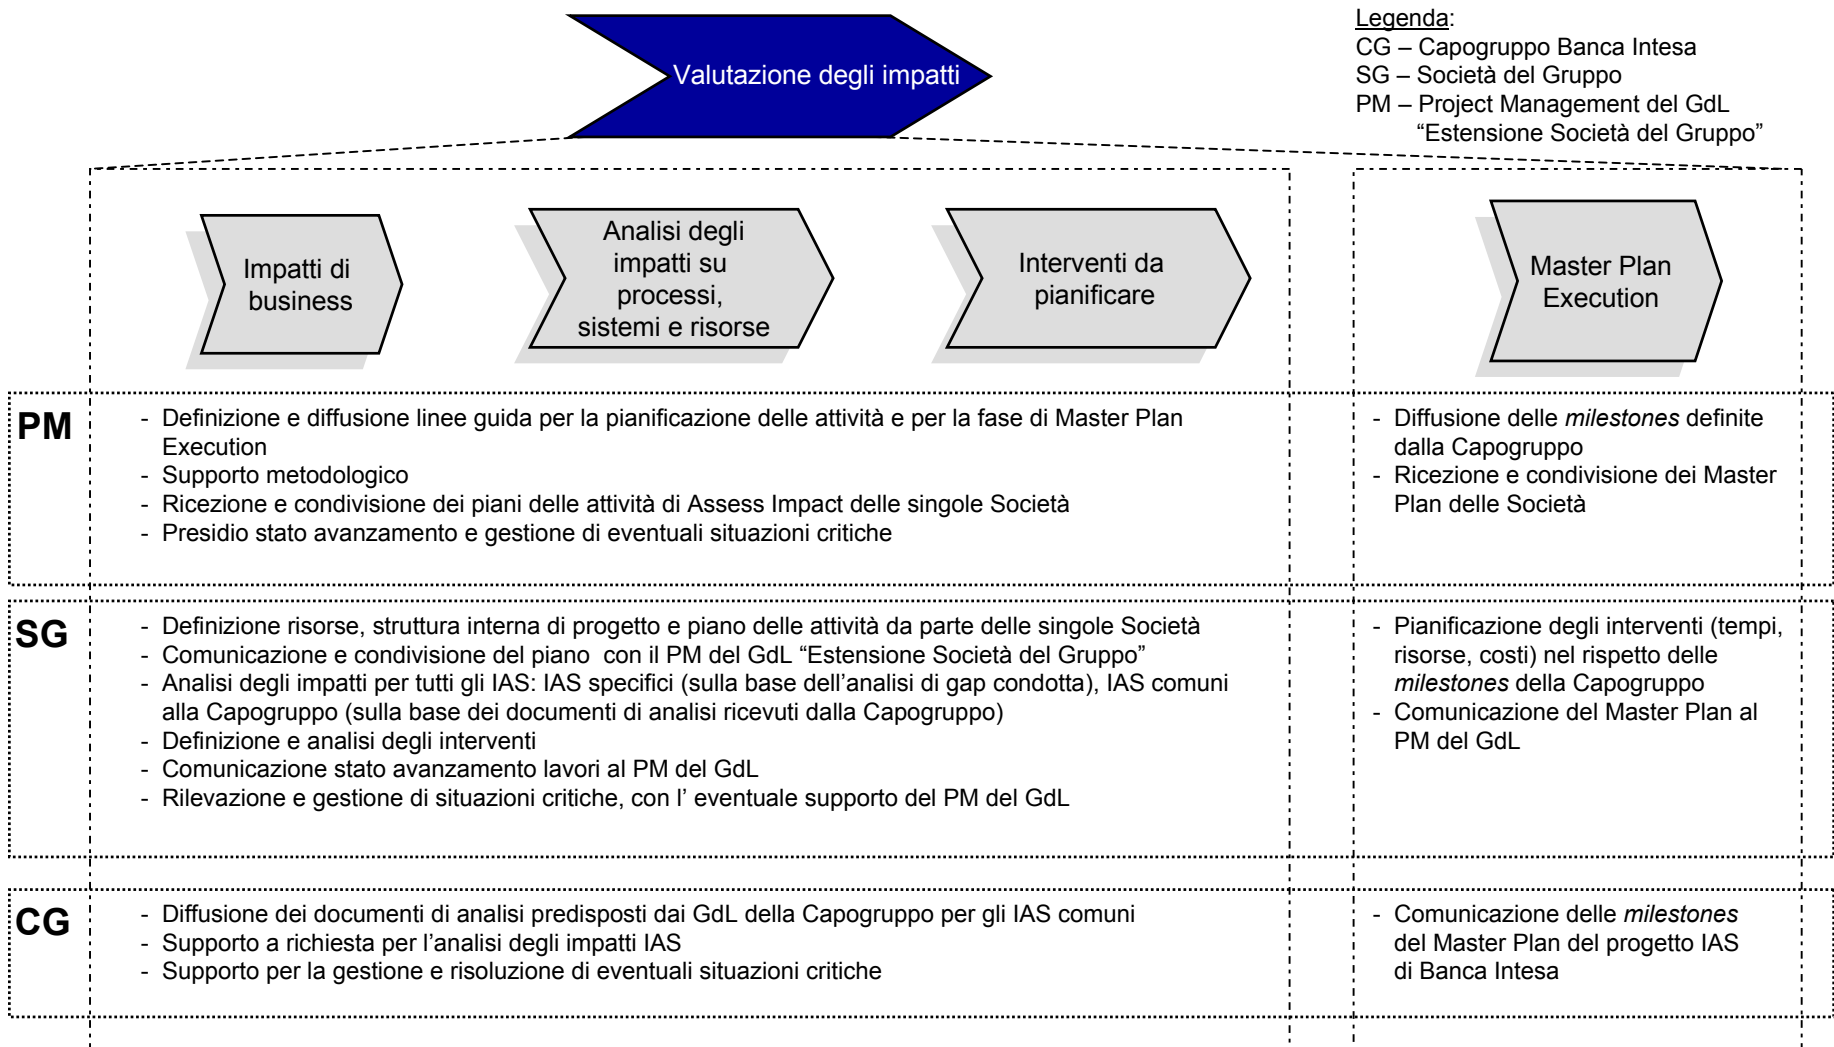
Valutazione degli impatti

Legenda:
CG – Capogruppo Banca Intesa
SG – Società del Gruppo
PM – Project Management del GdL "Estensione Società del Gruppo"

Impatti di business

Analisi degli impatti su processi, sistemi e risorse

Interventi da pianificare

Master Plan Execution

PM

- Definizione e diffusione linee guida per la pianificazione delle attività e per la fase di Master Plan Execution
- Supporto metodologico
- Ricezione e condivisione dei piani delle attività di Assess Impact delle singole Società
- Presidio stato avanzamento e gestione di eventuali situazioni critiche

- Diffusione delle *milestones* definite dalla Capogruppo
- Ricezione e condivisione dei Master Plan delle Società

SG

- Definizione risorse, struttura interna di progetto e piano delle attività da parte delle singole Società
- Comunicazione e condivisione del piano con il PM del GdL "Estensione Società del Gruppo"
- Analisi degli impatti per tutti gli IAS: IAS specifici (sulla base dell'analisi di gap condotta), IAS comuni alla Capogruppo (sulla base dei documenti di analisi ricevuti dalla Capogruppo)
- Definizione e analisi degli interventi
- Comunicazione stato avanzamento lavori al PM del GdL
- Rilevazione e gestione di situazioni critiche, con l' eventuale supporto del PM del GdL

- Pianificazione degli interventi (tempi, risorse, costi) nel rispetto delle *milestones* della Capogruppo
- Comunicazione del Master Plan al PM del GdL

CG

- Diffusione dei documenti di analisi predisposti dai GdL della Capogruppo per gli IAS comuni
- Supporto a richiesta per l'analisi degli impatti IAS
- Supporto per la gestione e risoluzione di eventuali situazioni critiche

- Comunicazione delle *milestones* del Master Plan del progetto IAS di Banca Intesa